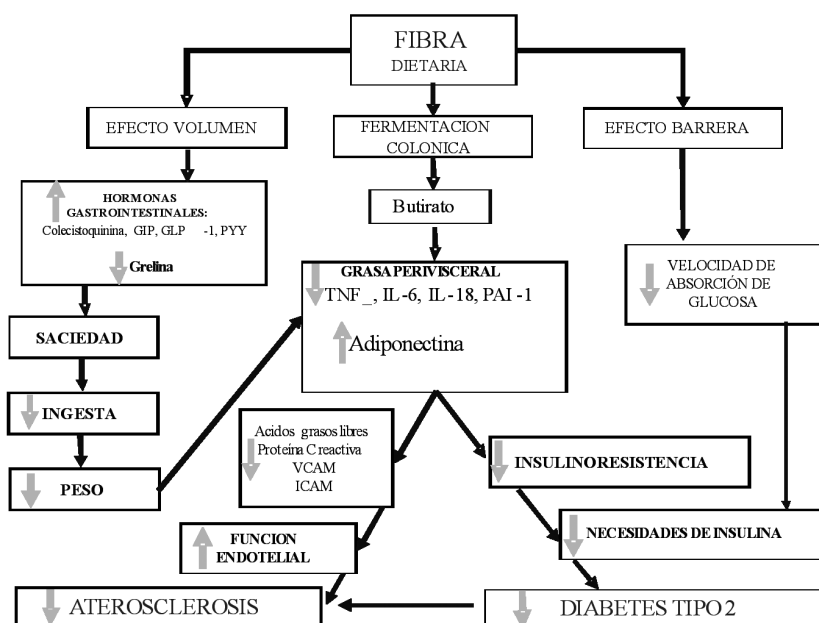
FIBRA
DIETARIA

EFECTO VOLUMEN

FERMENTACION COLONICA

EFECTO BARRERA

HORMONAS GASTROINTESTINALES:
Colecistoquinina, GIP, GLP -1, PYY

Grelina

Butirato

GRASA PERIVISCERAL
TNF_, IL-6, IL-18, PAI-1

Adiponectina

VELOCIDAD DE ABSORCIÓN DE GLUCOSA

SACIEDAD

INGESTA

PESO

Acidos grasos libres
Proteina C reactiva
VCAM
ICAM

INSULINORESISTENCIA

FUNCION ENDOTELIAL

NECESIDADES DE INSULINA

ATEROSCLEROSIS

DIABETES TIPO 2